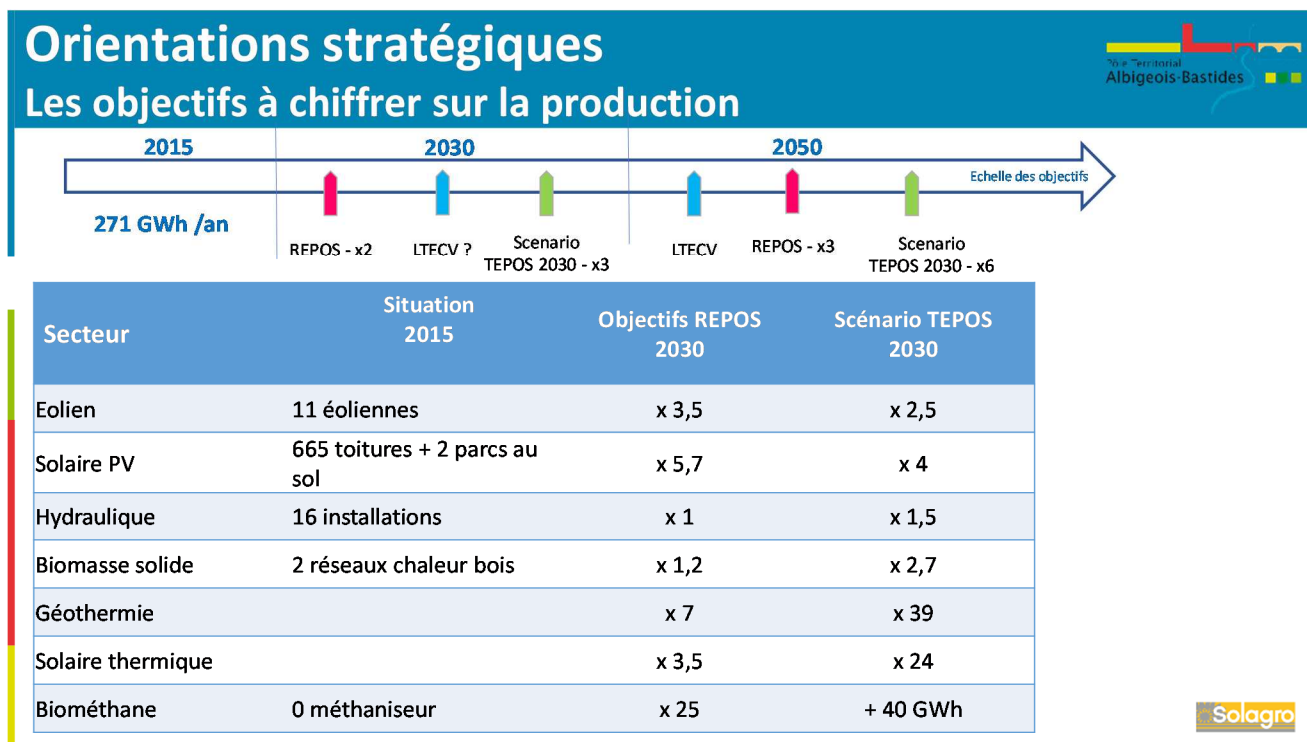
Orientations stratégiques
Les objectifs à chiffrer sur la production

Pôle Territorial Albigeois-Bastides

2015
2030
2050
Echelle des objectifs

271 GWh /an

REPOS - x2
LTECV ?
Scenario TEPOS 2030 - x3
LTECV
REPOS - x3
Scenario TEPOS 2030 - x6

| Secteur | Situation 2015 | Objectifs REPOS 2030 | Scénario TEPOS 2030 |
|---|---|---|---|
| Eolien | 11 éoliennes | x 3,5 | x 2,5 |
| Solaire PV | 665 toitures + 2 parcs au sol | x 5,7 | x 4 |
| Hydraulique | 16 installations | x 1 | x 1,5 |
| Biomasse solide | 2 réseaux chaleur bois | x 1,2 | x 2,7 |
| Géothermie | | x 7 | x 39 |
| Solaire thermique | | x 3,5 | x 24 |
| Biométhane | 0 méthaniseur | x 25 | + 40 GWh |

Solagro